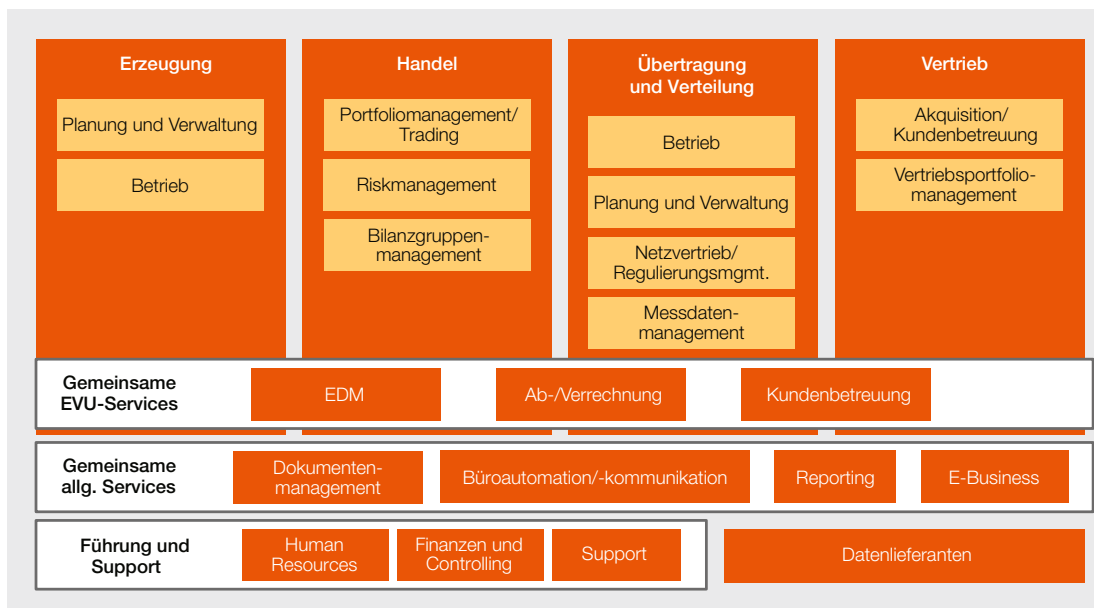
Erzeugung

Planung und Verwaltung

Betrieb

Handel

Portfoliomanagement/ Trading

Riskmanagement

Bilanzgruppenmanagement

Übertragung und Verteilung

Betrieb

Planung und Verwaltung

Netzvertrieb/ Regulierungsmgmt.

Messdatenmanagement

Vertrieb

Akquisition/ Kundenbetreuung

Vertriebsportfoliomanagement

Gemeinsame EVU-Services

EDM

Ab-/Verrechnung

Kundenbetreuung

Gemeinsame allg. Services

Dokumentenmanagement

Büroautomation/-kommunikation

Reporting

E-Business

Führung und Support

Human Resources

Finanzen und Controlling

Support

Datenlieferanten